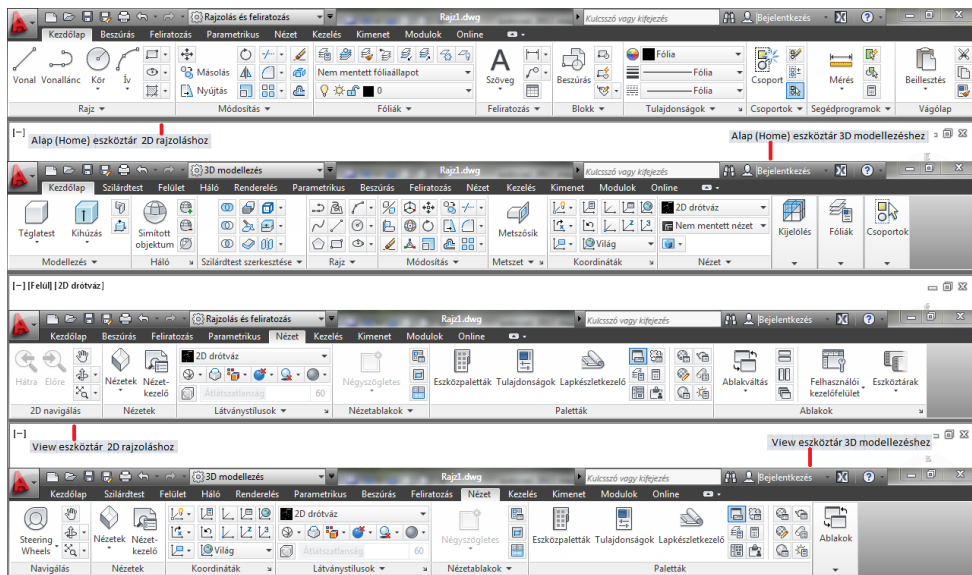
Rajzolás és feliratozás
Rajz1.dwg
Kulcsszó vagy kifejezés
Bejelentkezés
Kezdőlap Beszúrás Feliratozás Parametrikus Nézet Kezelés Kimenet Modulok Online
Vonal Vonallánc Kör Ív
Mozgatás Másolás Nyújtás
Nem mentett fóliaállapot
0
Szöveg
Beszúrás
Fólia
Csoport
Mérés
Beillesztés
Rajz
Módosítás
Fóliák
Feliratozás
Blokk
Tulajdonságok
Csoportok
Segédprogramok
Vágólap

[–]
Alap (Home) eszköztár 2D rajzoláshoz
Alap (Home) eszköztár 3D modellezéshez

3D modellezés
Rajz1.dwg
Kulcsszó vagy kifejezés
Bejelentkezés
Kezdőlap Szilárdtest Felület Háló Renderelés Parametrikus Beszúrás Feliratozás Nézet Kezelés Kimenet Modulok Online
Téglatest Kihúzás
Simított objektum
Metszősík
2D drótváz
Nem mentett nézet
Világ
Kijelölés
Fóliák
Csoportok
Modellezés
Háló
Szilárdtest szerkesztése
Rajz
Módosítás
Metszet
Koordináták
Nézet

[–] [Felül] [2D drótváz]

Rajzolás és feliratozás
Rajz1.dwg
Kulcsszó vagy kifejezés
Bejelentkezés
Kezdőlap Beszúrás Feliratozás Parametrikus Nézet Kezelés Kimenet Modulok Online
Hátra Előre
Nézetek Nézetkezelő
2D drótváz
Átlátszatlanság 60
Négyszögletes
Eszközpaletták Tulajdonságok Lapkészletkezelő
Ablakváltás
Felhasználói kezelőfelület
Eszköztárak
2D navigálás
Nézetek
Látványstílusok
Nézetablakok
Paletták
Ablakok

[–]
View eszköztár 2D rajzoláshoz
View eszköztár 3D modellezéshez

3D modellezés
Rajz1.dwg
Kulcsszó vagy kifejezés
Bejelentkezés
Kezdőlap Szilárdtest Felület Háló Renderelés Parametrikus Beszúrás Feliratozás Nézet Kezelés Kimenet Modulok Online
Steering Wheels
Nézetek Nézetkezelő
Világ
2D drótváz
Átlátszatlanság 60
Négyszögletes
Eszközpaletták Tulajdonságok Lapkészletkezelő
Ablakok
Navigálás
Nézetek
Koordináták
Látványstílusok
Nézetablakok
Paletták